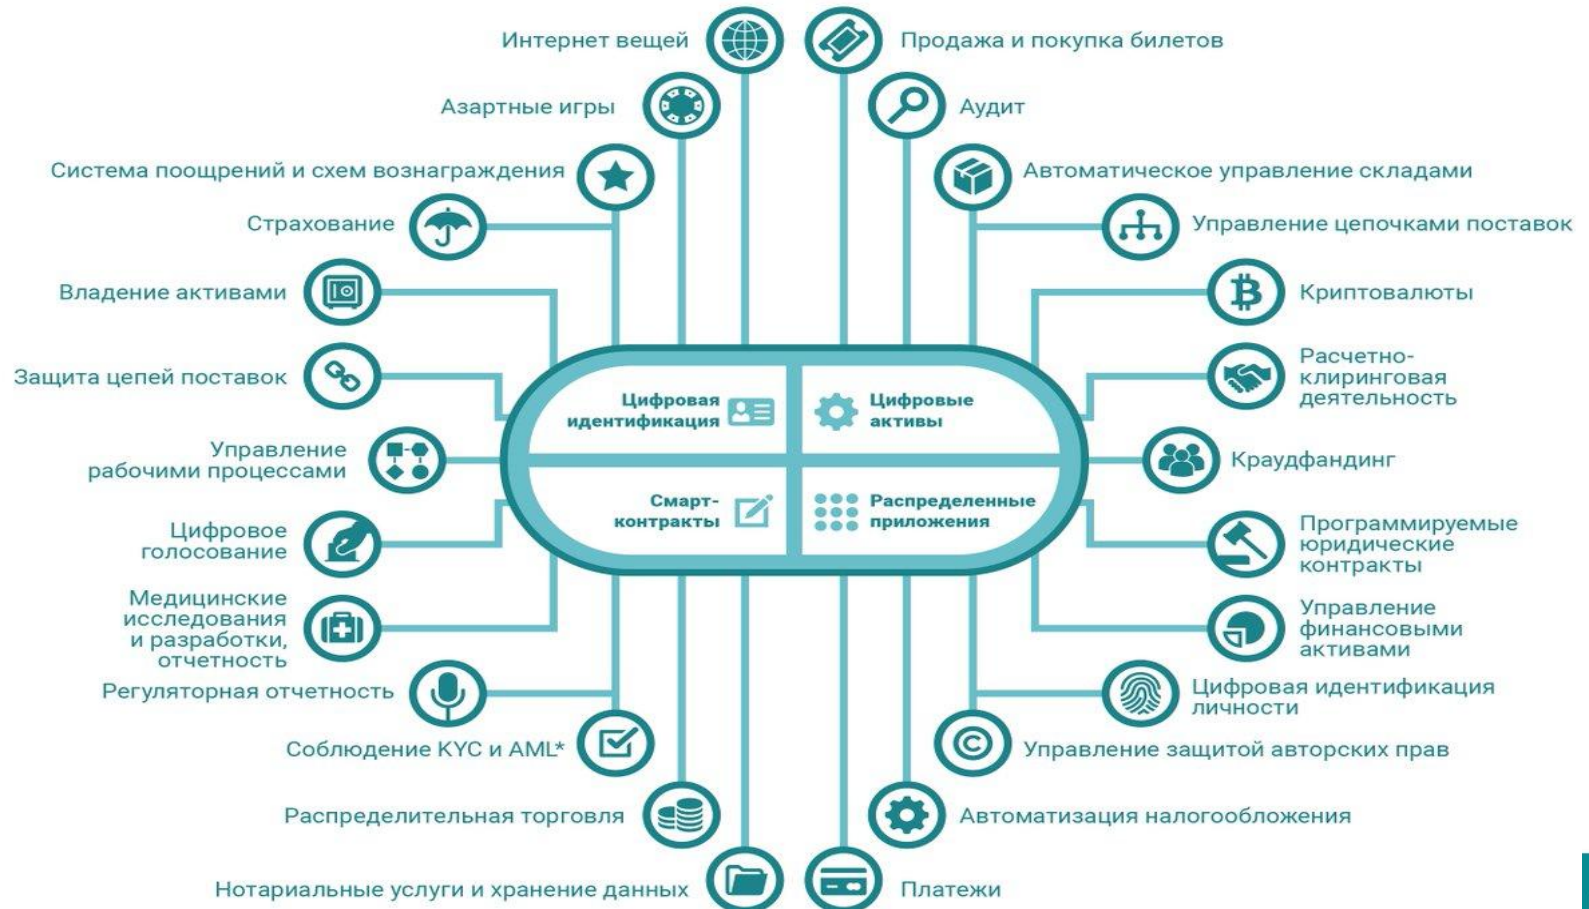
Интернет вещей
Продажа и покупка билетов
Азартные игры
Аудит
Система поощрений и схем вознаграждения
Автоматическое управление складами
Страхование
Управление цепочками поставок
Владение активами
Криптовалюты
Защита цепей поставок
Расчетно-клиринговая деятельность
Управление рабочими процессами
Краудфандинг
Цифровое голосование
Программируемые юридические контракты
Медицинские исследования и разработки, отчетность
Управление финансовыми активами
Регуляторная отчетность
Цифровая идентификация личности
Соблюдение KYC и AML*
Управление защитой авторских прав
Распределительная торговля
Автоматизация налогообложения
Нотариальные услуги и хранение данных
Платежи

Цифровая идентификация
Цифровые активы
Смарт-контракты
Распределенные приложения